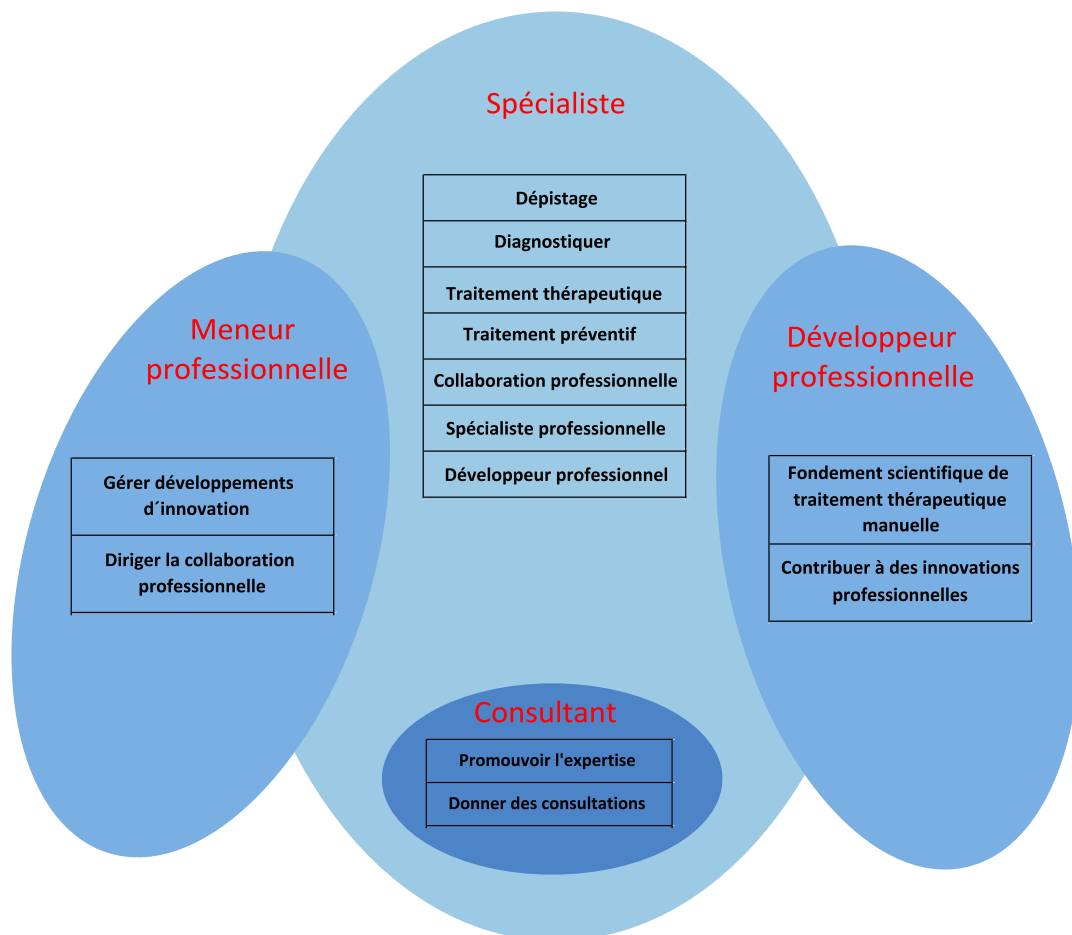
Spécialiste

| Dépistage |
|---|
| Diagnostiquer |
| Traitement thérapeutique |
| Traitement préventif |
| Collaboration professionnelle |
| Spécialiste professionnelle |
| Développeur professionnel |

Meneur professionnelle

| Gérer développements d´innovation |
|---|
| Diriger la collaboration professionnelle |

Développeur professionnelle

| Fondement scientifique de traitement thérapeutique manuelle |
|---|
| Contribuer à des innovations professionnelles |

Consultant

| Promouvoir l'expertise |
|---|
| Donner des consultations |